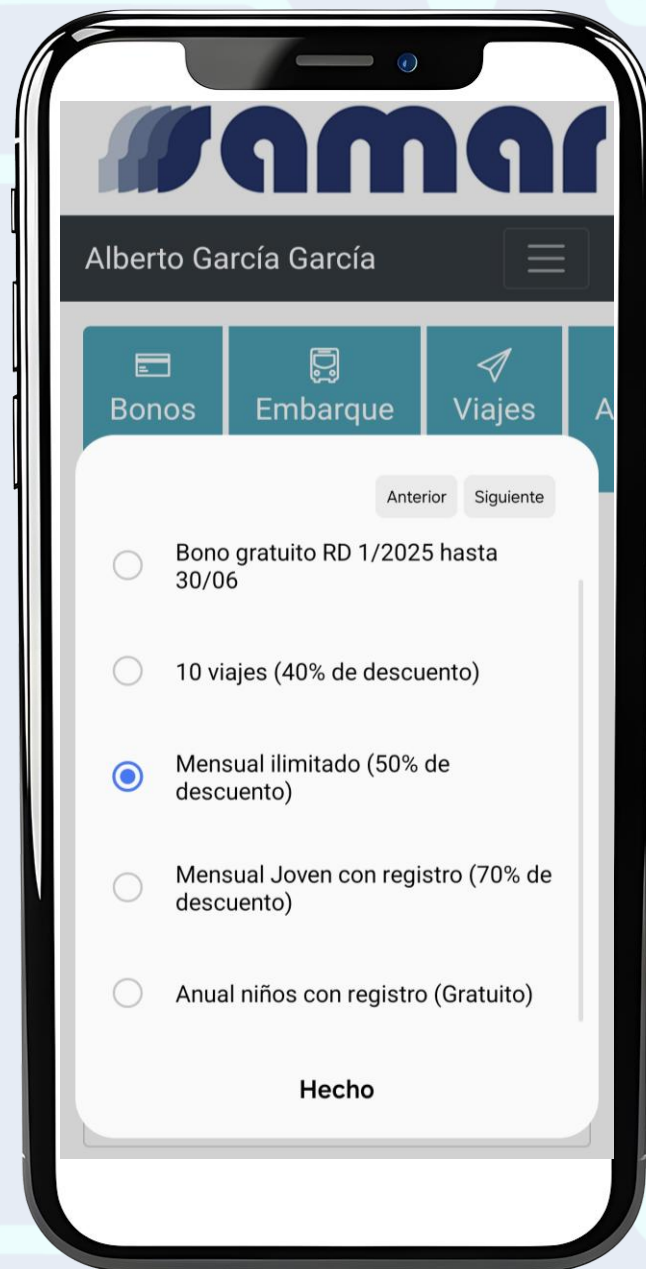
samar

Alberto García García

Bonos
Embarque
Viajes
A

Anterior
Siguiente

Bono gratuito RD 1/2025 hasta 30/06

10 viajes (40% de descuento)

Mensual ilimitado (50% de descuento)

Mensual Joven con registro (70% de descuento)

Anual niños con registro (Gratuito)

Hecho